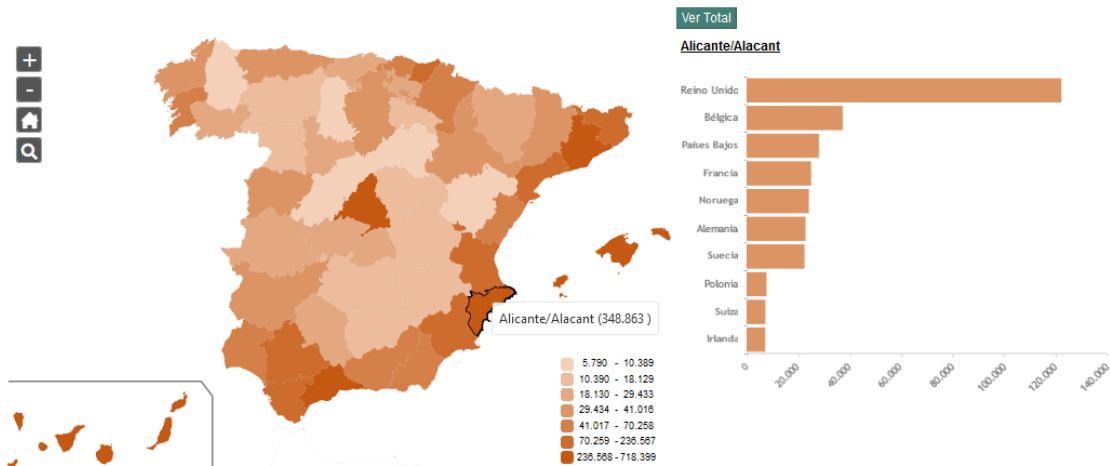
+
-
Alicante/Alacant (348.863 )

5.790 - 10.389
10.390 - 18.129
18.130 - 29.433
29.434 - 41.016
41.017 - 70.258
70.259 - 236.567
236.568 - 718.399

Ver Total
Alicante/Alacant

Reino Unido
Bélgica
Países Bajos
Francia
Noruega
Alemania
Suecia
Polonia
Suiza
Irlanda

0
20.000
40.000
60.000
80.000
100.000
120.000
140.000